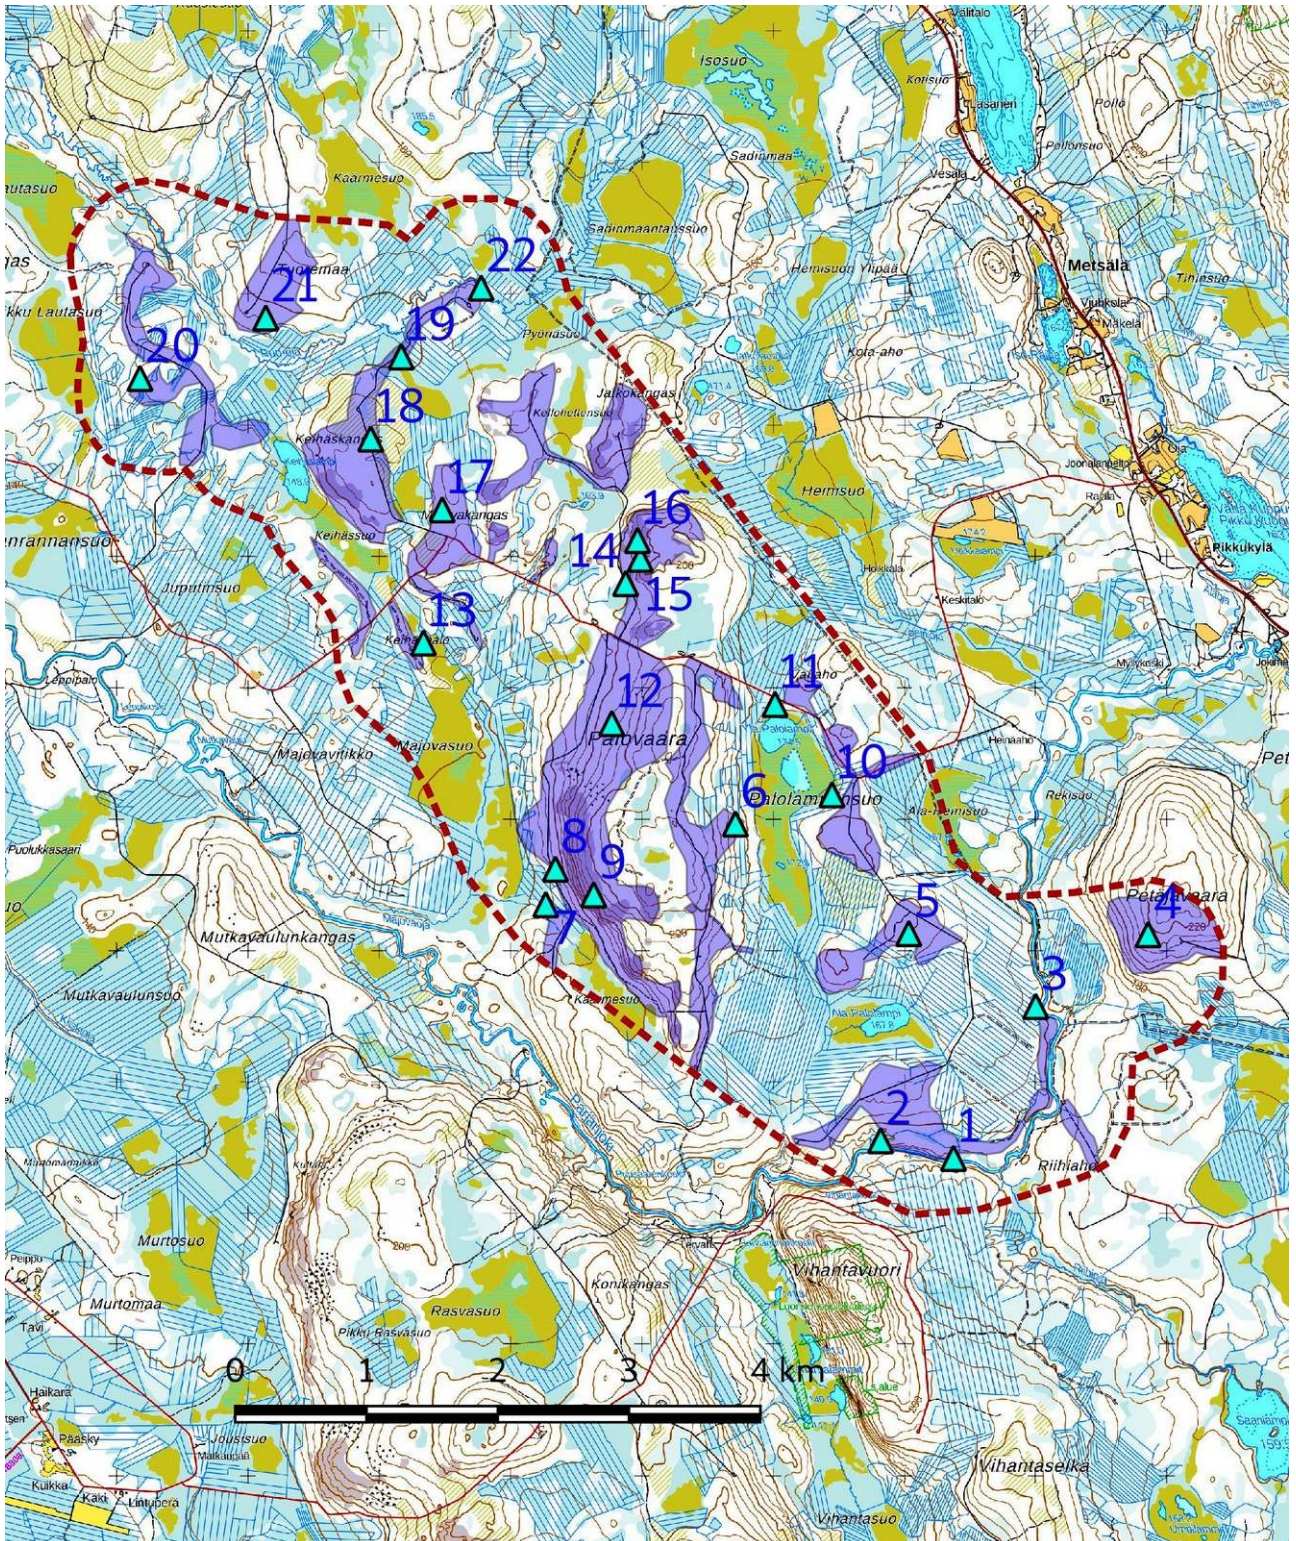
Isosuo
Kaarmesuo
Työrmaa
21
22
20
19
18
17
16
14
15
13
12
Palovaara
11
10
6
Palolamminsuo
8
9
7
5
4
Petajavaara
3
2
1
Riihiaho
Metsälä
Pikkukylä
Hernsuo
Jalkokangas
Majovaarinkangas
Jupintsuo
Majovasuo
Mutkavaulunkangas
Mutkavaulunsuo
Murtosuo
Murtomaa
Rasvasuo
Pikku Rasvasuo
Konikangas
Vihantavuori
Vihantaselkä
Vihantasuo
Haikara
Joustsuo
Kaarmesuo
Sadinmaa
Sadinmaantausuo
Pyörasuo
Kota-aho
Keskitalo
Hernaho
Rekisuo
Ala-Hernsuo
Lautasuo
Pikku Lautasuo
Puulukkasaari
Kuikka
Lintupera
0
1
2
3
4 km